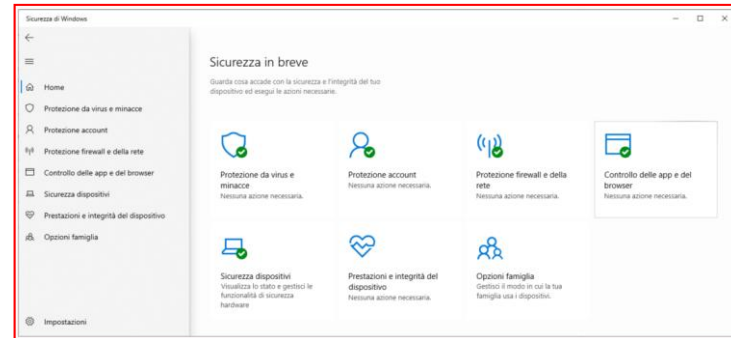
Sicurezza di Windows

Home
Protezione da virus e minacce
Protezione account
Protezione firewall e della rete
Controllo delle app e del browser
Sicurezza dispositivi
Prestazioni e integrità del dispositivo
Opzioni famiglia

Impostazioni

Sicurezza in breve

Guarda cosa accade con la sicurezza e l'integrità del tuo dispositivo ed esegui le azioni necessarie.

Protezione da virus e minacce
Nessuna azione necessaria.

Protezione account
Nessuna azione necessaria.

Protezione firewall e della rete
Nessuna azione necessaria.

Controllo delle app e del browser
Nessuna azione necessaria.

Sicurezza dispositivi
Visualizza lo stato e gestisci le funzionalità di sicurezza hardware

Prestazioni e integrità del dispositivo
Nessuna azione necessaria.

Opzioni famiglia
Gestisci il modo in cui la tua famiglia usa i dispositivi.